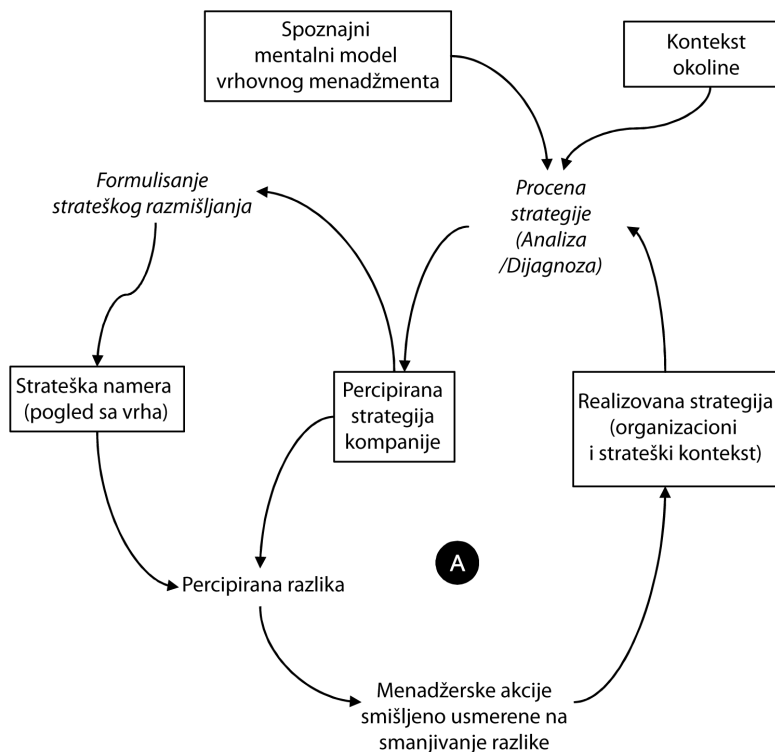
Spoznajni mentalni model vrhovnog menadžmenta

Kontekst okoline

Formulisanje strateškog razmišljanja

Procena strategije (Analiza /Dijagnoza)

Strateška namera (pogled sa vrha)

Percipirana strategija kompanije

Realizovana strategija (organizacioni i strateški kontekst)

A

Percipirana razlika

Menadžerske akcije smišljeno usmerene na smanjivanje razlike